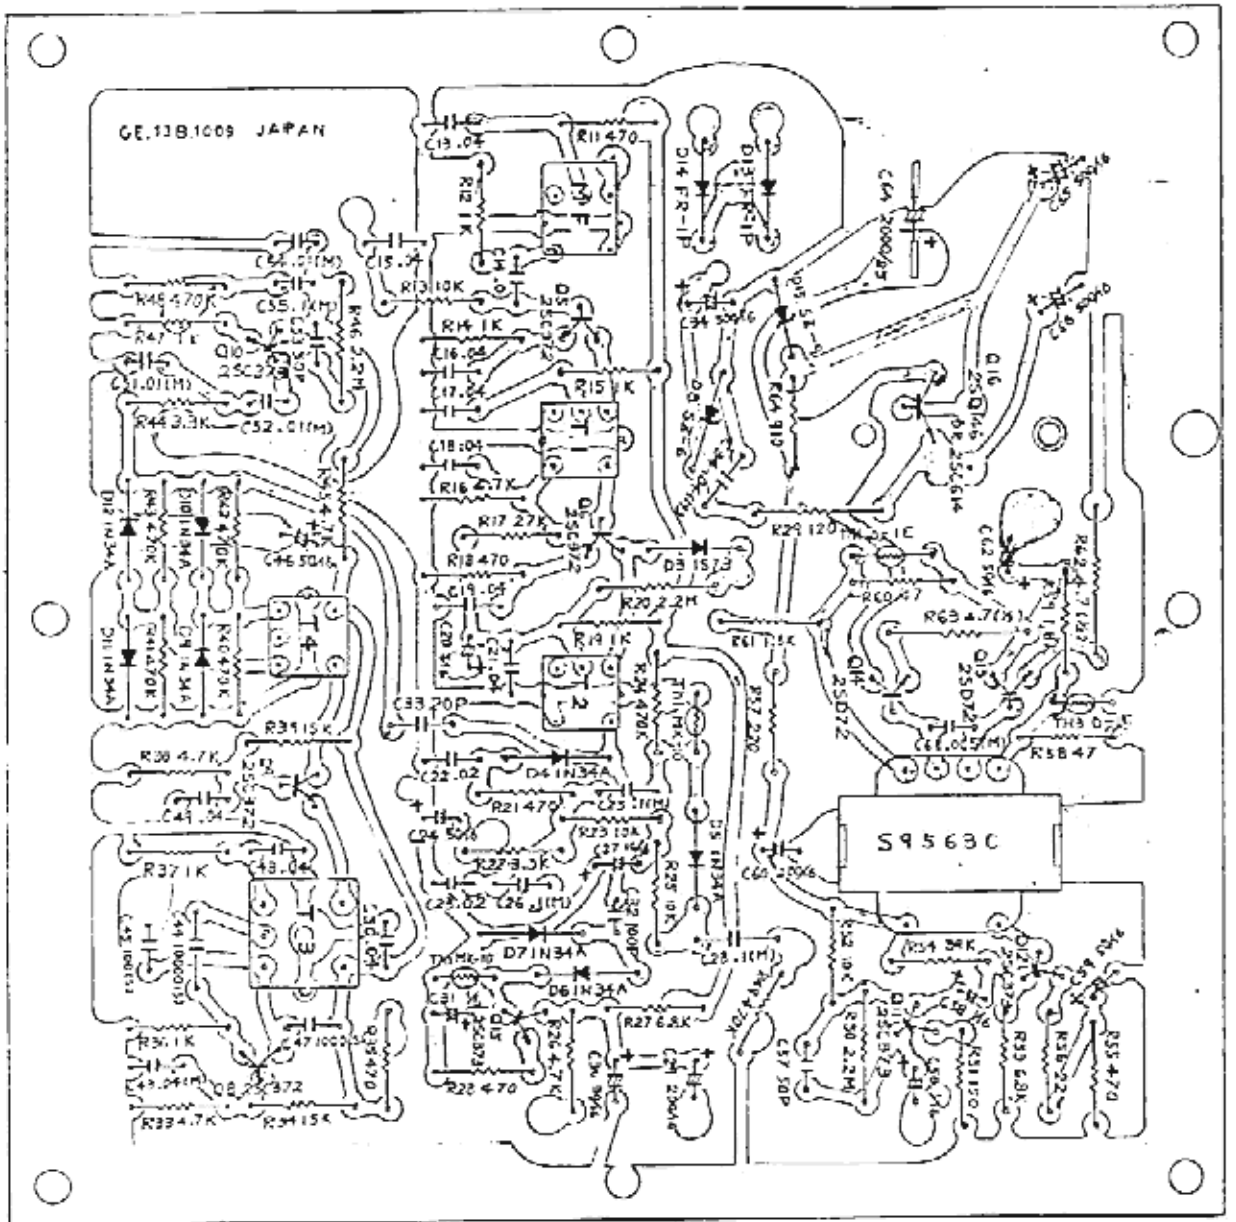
GE.13B.1009 JAPAN

C13.04
R11 470
R12 1K
IF
D14 FR-1P
D13 FR-1P
C64 2000/6
C65 50/16
C54.01(M)
C15.04
R13 10K
R45 470K
C55.1(M)
R46 2.2M
R47 1K
Q10 2SC372
R14 1K
C16.04
C17.04
C34 50/16
D15 SZ-5
C66 50/16
C51.01(M)
R15 1K
R64 910
Q16 2SB196
Q8 2SC614
R44 3.3K
C52.01(M)
C18.04
R16 2.7K
D12 1N34A
R43 470K
D10 1N34A
R42 470K
C46 50/16
R45 4.7K
R17 27K
R29 120
TH4 K-21C
C62 50/6
R18 470
D3 1S73
R62 4.7
C19.05
R20 2.2M
R60 47
R63 4.7(S)
D11 1N34A
R41 470K
D9 1N34A
R40 470K
T4
R19 1K
T2
R24 470K
TH1 MK-10
R61 1.5K
Q14 2SD72
2SD72
C33 20P
R32 220
R39 15K
TH3 D21E
C61.005(M)
R58 47
R38 4.7K
C22.02
D4 1N34A
R21 470
C23.1(M)
S9563C
C49.04
C24 50/16
R23 10K
R22 3.3K
C27 1/16
D5 1N34A
R25 10K
C60 25/16
R37 1K
C48.04
T3
C25.02
C26.1(M)
C32 100P
C43 1000(S)
C44 1000(S)
C50.04
D7 1N34A
C28.1(M)
R34 3.3K
R51 10K
C59 50/16
D6 1N34A
TH2 MK-10
C31 1/6
R27 6.8K
R50 2.2M
R36 1K
C47 1000(S)
R35 470
R26 4.7K
C57 50P
R53 120
R33 6.8K
R56 22
R55 470
C45.04(M)
Q8 2SC372
R28 470
C30 3/16
C29 20/16
R33 4.7K
R34 15K